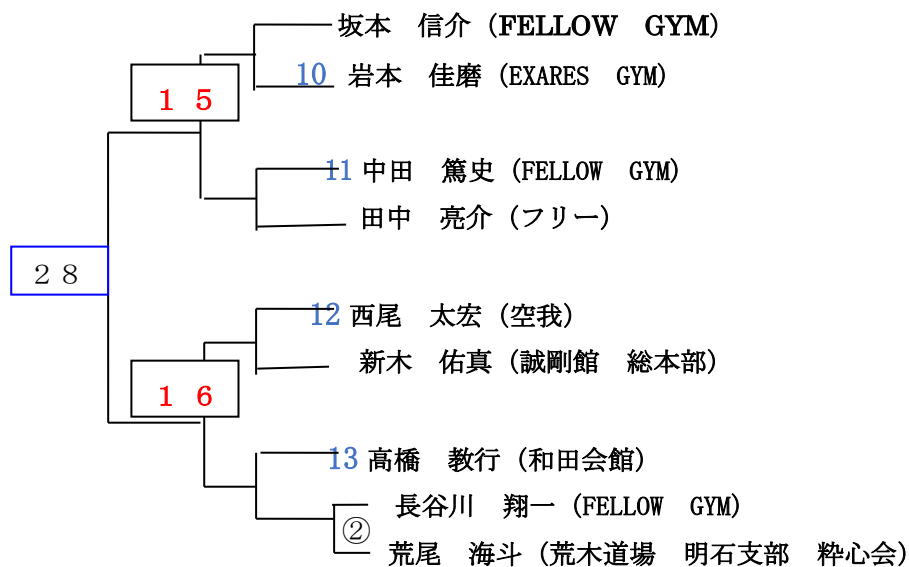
坂本　信介（FELLOW　GYM）

10 岩本　佳磨（EXARES　GYM）

１５

11 中田　篤史（FELLOW　GYM）

田中　亮介（フリー）

２８

12 西尾　太宏（空我）

新木　佑真（誠剛館　総本部）

１６

13 高橋　教行（和田会館）

長谷川　翔一（FELLOW　GYM）

②

荒尾　海斗（荒木道場　明石支部　粋心会）